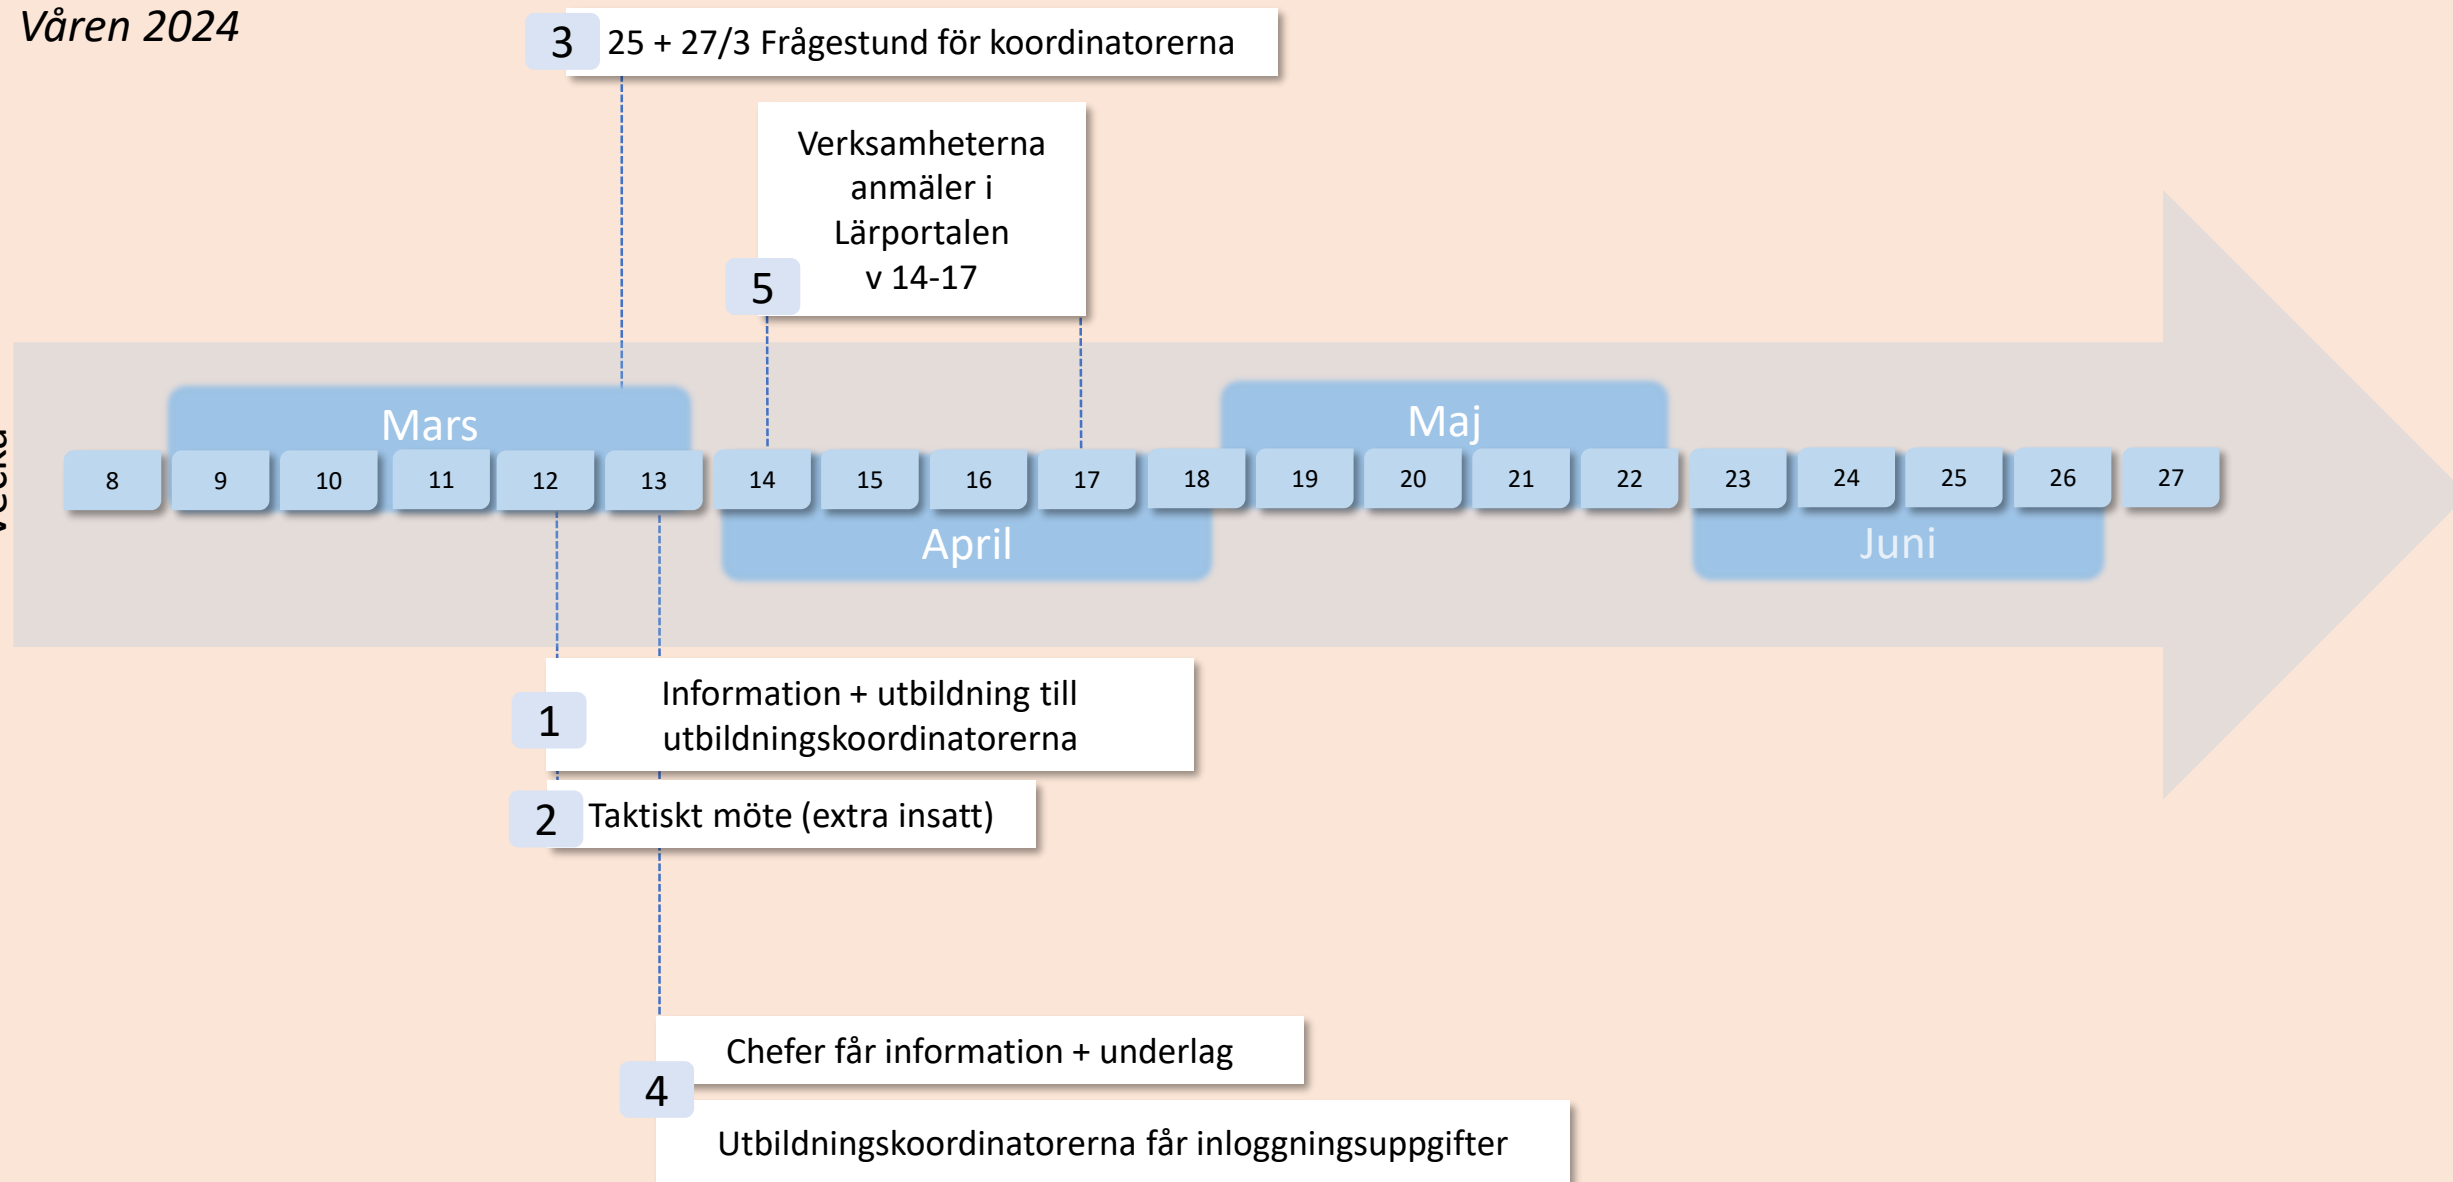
Våren 2024

3 25 + 27/3 Frågestund för koordinatorerna

Verksamheterna anmäler i Lärportalen v 14-17

5

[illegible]

Mars

Maj

8 9 10 11 12 13 14 15 16 17 18 19 20 21 22 23 24 25 26 27

April

Juni

1 Information + utbildning till utbildningskoordinatorerna

2 Taktiskt möte (extra insatt)

Chefer får information + underlag

4

Utbildningskoordinatorerna får inloggningsuppgifter